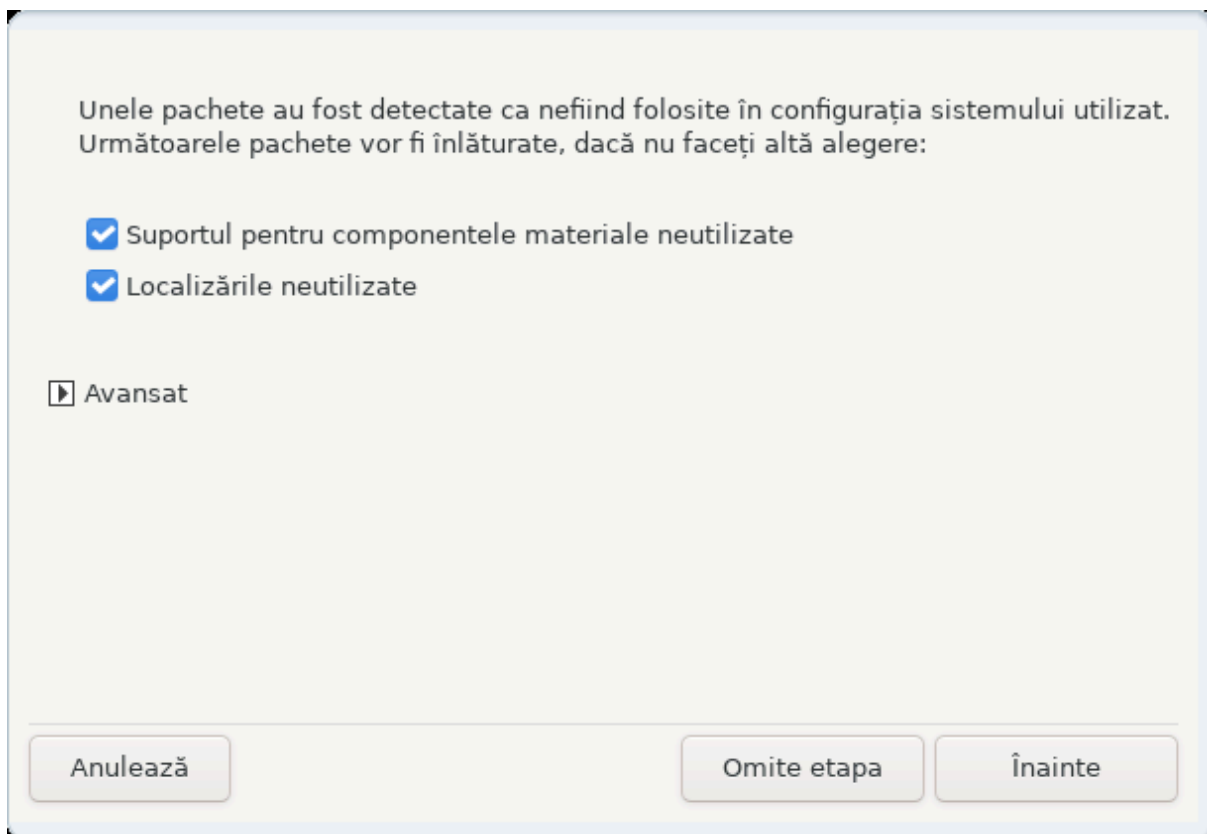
Unele pachete au fost detectate ca nefiind folosite în configurația sistemului utilizat. Următoarele pachete vor fi înlăturate, dacă nu faceți altă alegere:

Suportul pentru componentele materiale neutilizate

Localizările neutilizate

Avansat

Anulează

Omite etapa

Înainte